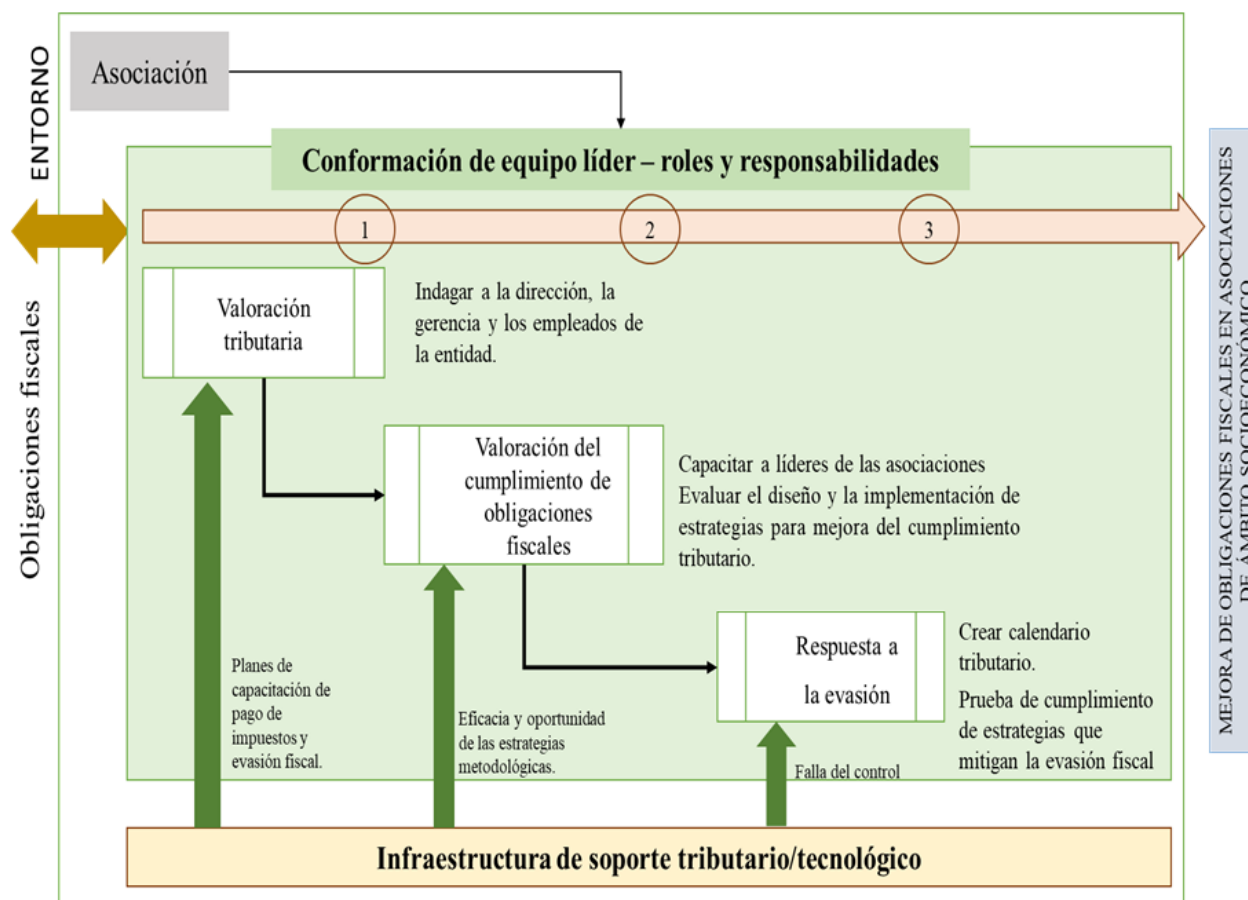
ENTORNO

Obligaciones fiscales

Asociación

Conformación de equipo líder – roles y responsabilidades

1

2

3

Valoración tributaria

Indagar a la dirección, la gerencia y los empleados de la entidad.

Valoración del cumplimiento de obligaciones fiscales

Capacitar a líderes de las asociaciones
Evaluar el diseño y la implementación de estrategias para mejora del cumplimiento tributario.

Respuesta a la evasión

Crear calendario tributario.

Prueba de cumplimiento de estrategias que mitigan la evasión fiscal

Planes de capacitación de pago de impuestos y evasión fiscal.

Eficacia y oportunidad de las estrategias metodológicas.

Falla del control

Infraestructura de soporte tributario/tecnológico

MEJORA DE OBLIGACIONES FISCALES EN ASOCIACIONES DE ÁMBITO SOCIOECONÓMICO